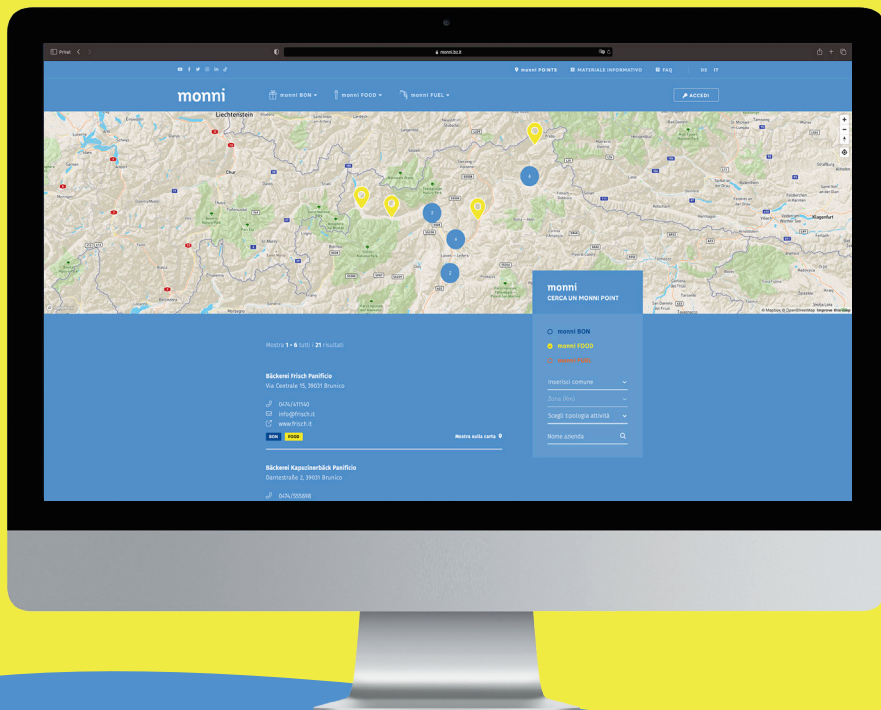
Privat

monni.bz.it

monni POINTS MATERIALE INFORMATIVO FAQ DE IT

monni

monni BON monni FOOD monni FUEL

ACCEDI

Liechtenstein

Chur

Klagenfurt

© Mapbox © OpenStreetMap Improve this map

monni
CERCA UN MONNI POINT

monni BON
monni FOOD
monni FUEL

Inserisci comune
Zona (Km)
Scegli tipologia attività
Nome azienda

Mostra 1 - 6 tutti : 21 risultati

Bäckerei Frisch Panificio
Via Centrale 15, 39031 Brunico

0474/411140
info@frisch.it
www.frisch.it

BON FOOD

Mostra sulla carta

Bäckerei Kapuzinerbäck Panificio
Dantestraße 2, 39031 Brunico

0474/555698